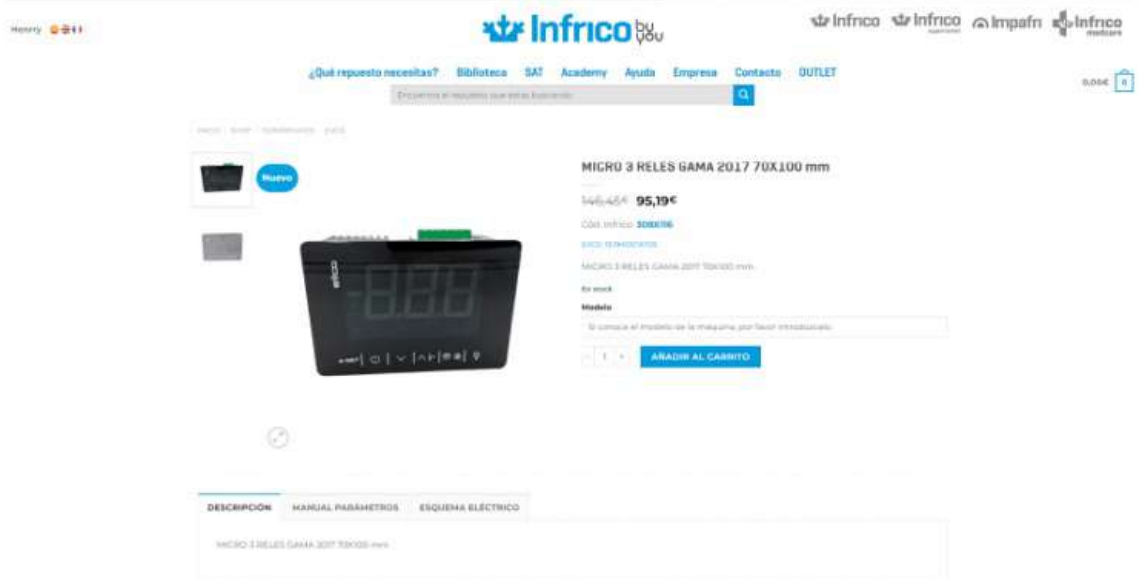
Henry

Infrico by you

Infrico Infrico Impafri Infrico medcare

¿Qué repuesto necesitas? Biblioteca SAT Academy Ayuda Empresa Contacto OUTLET

Encuentra el repuesto que estas buscando

0,00€ 0

Inicio / Shop / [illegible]

Nuevo

MICRO 3 RELES GAMA 2017 70X100 mm

146,45€ 95,19€

Cód. Infrico: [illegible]

EXCE TERMOSTATOS

MICRO 3 RELES GAMA 2017 70X100 mm

En stock

Modelo

Si conoce el modelo de la maquina, por favor introduzcalo

- 1 +

AÑADIR AL CARRITO

DESCRIPCIÓN MANUAL PARÁMETROS ESQUEMA ELÉCTRICO

MICRO 3 RELES GAMA 2017 70X100 mm